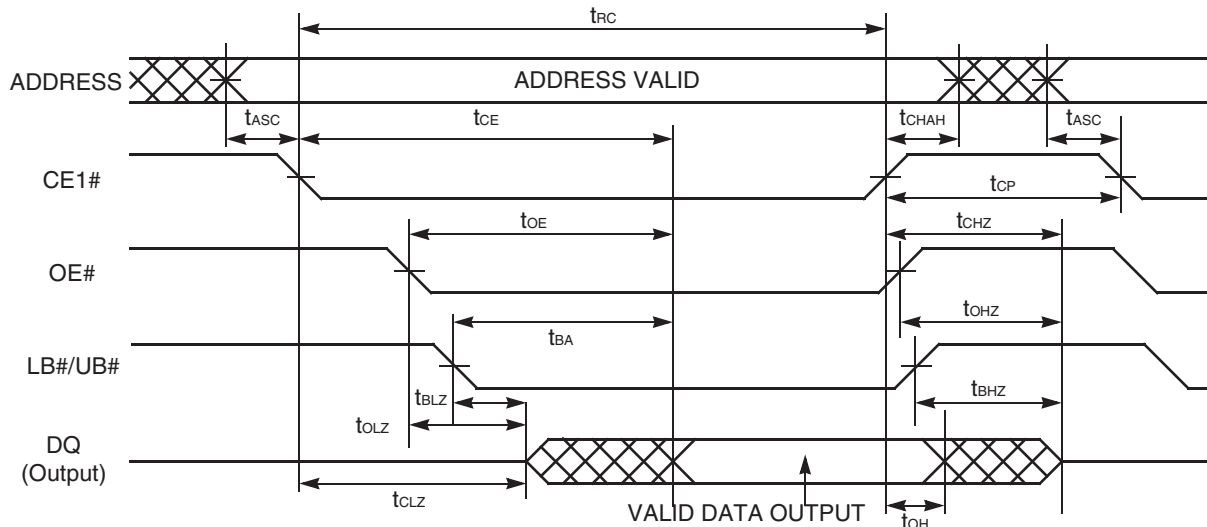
$t_{RC}$

ADDRESS

ADDRESS VALID

$t_{ASC}$

$t_{CE}$

$t_{CHAH}$

$t_{ASC}$

CE1#

$t_{CP}$

$t_{OE}$

$t_{CHZ}$

OE#

$t_{OHZ}$

$t_{BA}$

LB#/UB#

$t_{BLZ}$

$t_{BHZ}$

$t_{OLZ}$

DQ (Output)

$t_{CLZ}$

VALID DATA OUTPUT

$t_{OH}$